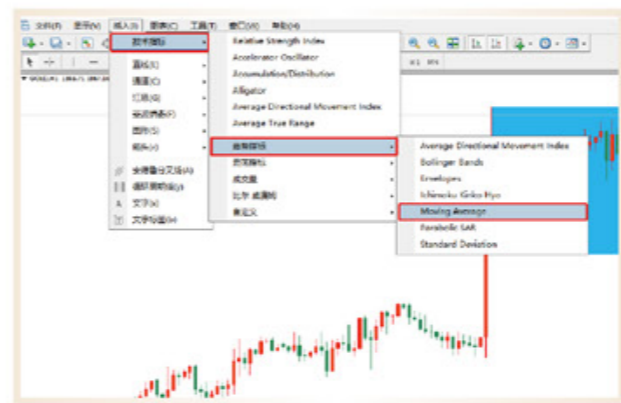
文件(F) 显示(V) 插入(I) 图表(C) 工具(T) 窗口(W) 帮助(H)

技术指标
直线(L)
通道(C)
江恩(G)
斐波纳契(F)
图形(S)
箭头(A)
安德鲁分叉线(A)
循环周期线(E)
文字(T)
文字标签(B)

Relative Strength Index
Accelerator Oscillator
Accumulation/Distribution
Alligator
Average Directional Movement Index
Average True Range
趋势指标
震荡指标
成交量
比尔·威廉姆
自定义

Average Directional Movement Index
Bollinger Bands
Envelopes
Ichimoku Kinko Hyo
Moving Average
Parabolic SAR
Standard Deviation

H1 M5